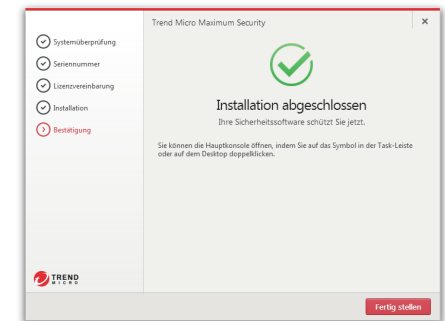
Trend Micro Maximum Security

×

Systemüberprüfung

Seriennummer

Lizenzvereinbarung

Installation

Bestätigung

Installation abgeschlossen

Ihre Sicherheitssoftware schützt Sie jetzt.

Sie können die Hauptkonsole öffnen, indem Sie auf das Symbol in der Task-Leiste oder auf dem Desktop doppelklicken.

TREND MICRO

Fertig stellen